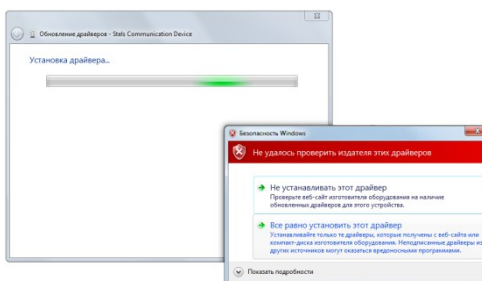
Обновление драйверов - Stels Communication Device

Установка драйвера...

Безопасность Windows

Не удалось проверить издателя этих драйверов

Не устанавливать этот драйвер
Проверьте веб-сайт изготовителя оборудования на наличие обновленных драйверов для этого устройства.

Все равно установить этот драйвер
Устанавливайте только те драйверы, которые получены с веб-сайта или компакт-диска изготовителя оборудования. Неподписанные драйверы из других источников могут оказаться вредоносными программами.

Показать подробности